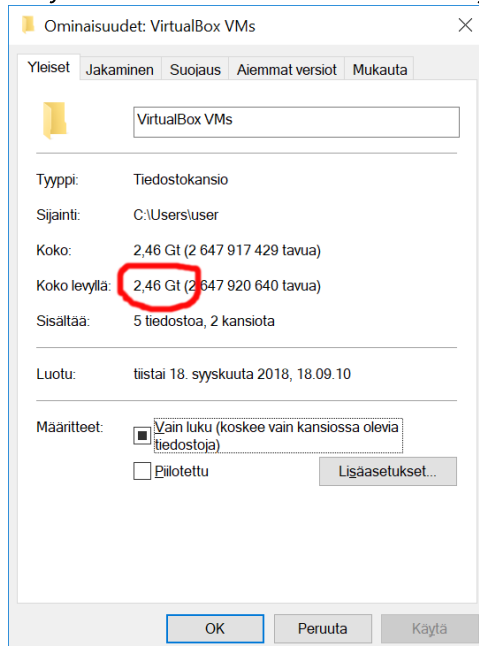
Ominaisuudet: VirtualBox VMs

Yleiset | Jakaminen | Suojaus | Aiemmat versiot | Mukauta

VirtualBox VMs

Tyyppi: Tiedostokansio

Sijainti: C:\Users\user

Koko: 2,46 Gt (2 647 917 429 tavua)

Koko levyllä: 2,46 Gt (2 647 920 640 tavua)

Sisältää: 5 tiedostoa, 2 kansiota

Luotu: tiistai 18. syyskuuta 2018, 18.09.10

Määritteet: Vain luku (koskee vain kansiossa olevia tiedostoja)

Piilotettu

Lisäasetukset...

OK

Peruuta

Käytä